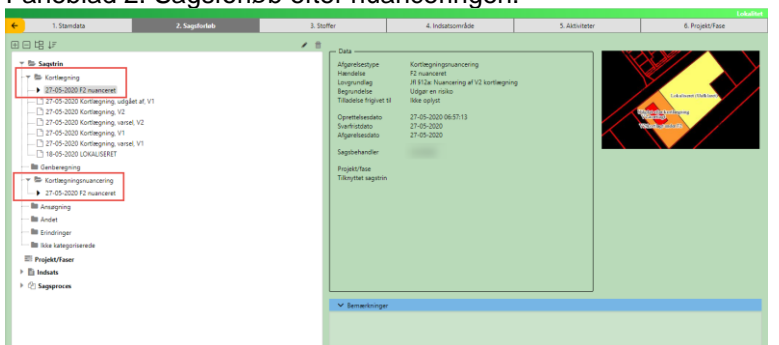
Faneblad 2. Sagsforløb efter nuanceringen.

Lokalitet

1. Stamdata | 2. Sagsforløb | 3. Stoffer | 4. Indsatsområde | 5. Aktiviteter | 6. Projekt/Fase

Sagstrin
Kortlægning
27-05-2020 F2 nuanceret
27-05-2020 Kortlægning, udgået af, V1
27-05-2020 Kortlægning, V2
27-05-2020 Kortlægning, varsel, V2
27-05-2020 Kortlægning, V1
27-05-2020 Kortlægning, varsel, V1
18-05-2020 LOKALISERET
Genberegning
Kortlægningsnuancering
27-05-2020 F2 nuanceret
Ansøgning
Andet
Erindringer
Ikke kategoriserede
Projekt/Faser
Indsats
Sagsproces

Data
Afgørelsestype | Kortlægningsnuancering
Hændelse | F2 nuanceret
Lovgrundlag | JR §12a: Nuancering af V2 kortlægning
Begrundelse | Udgør en risiko
Tilladelse frigivet til | Ikke oplyst

Oprettelsesdato | 27-05-2020 06:57:13
Svarfristdato | 27-05-2020
Afgørelsesdato | 27-05-2020

Sagsbehandler | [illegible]

Projekt/fase
Tilknyttet sagstrin

Lokaliseret (Skitsen)
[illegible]

Bemærkninger